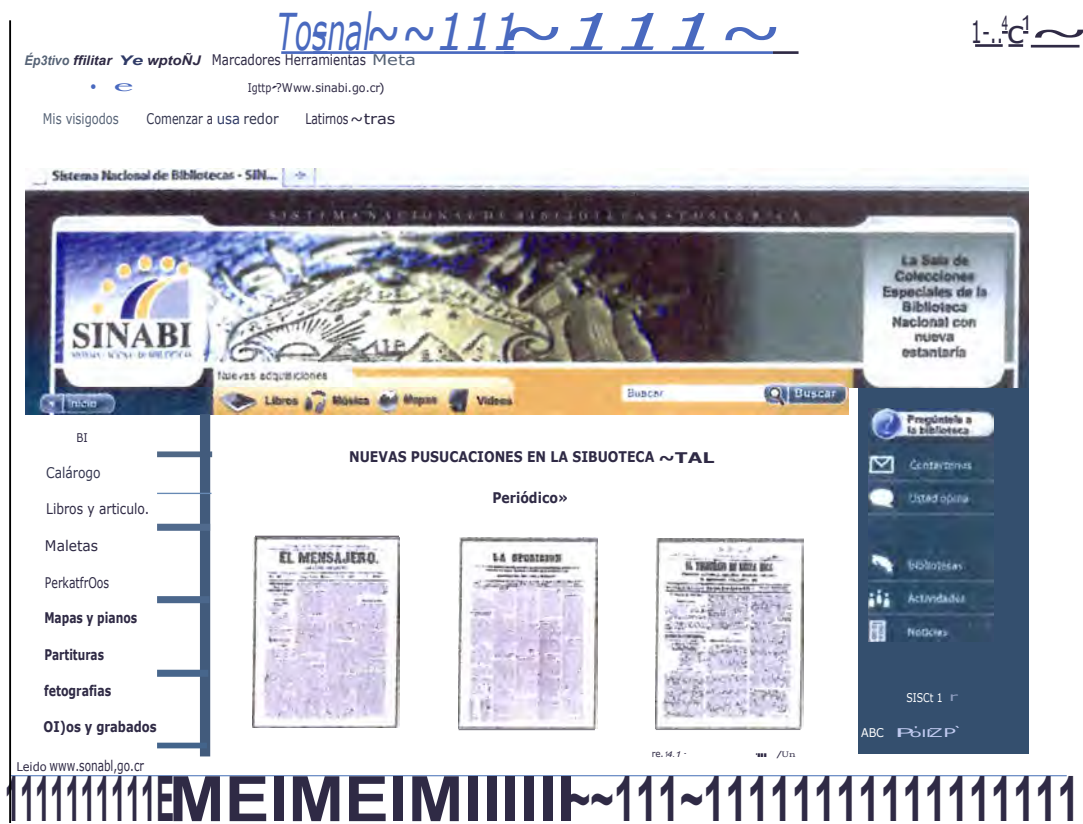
Tosnal~~111~ 1 1 1 ~

1-..4C1~

Ép3tivo ffilitar Ye wptoÑJ Marcadores Herramientas Meta

• e Igttp-?Www.sinabi.go.cr)

Mis visigodos Comenzar a usa redor Latimos ~tras

Sistema Nacional de Bibliotecas - SIN...

SISTEMA NACIONAL DE BIBLIOTECAS COSTA RICA

SINABI

La Sala de Colecciones Especiales de la Biblioteca Nacional con nueva estantaría

Nuevas adquisiciones

Inicio

Libros Música Mapas Videos

Buscar

Buscar

BI

Calárogo

Libros y articulo.

Maletas

PerkatfrOos

Mapas y pianos

Partituras

fetografias

OI)os y grabados

NUEVAS PUSUCACIONES EN LA SIBUOTECA ~TAL

Periódico»

EL MENSAJERO.

LA OPOSICION

EL TRIBUNO DE COSTA RICA

re.14.1 - /Un

Pregúntele a la biblioteca

Contáctenos

Usted opina

Bibliotecas

Actividades

Noticias

SISCt 1

ABC

Leido www.sonabl,go.cr

1111111111EMEIMEIMIIIII~~111~1111111111111111